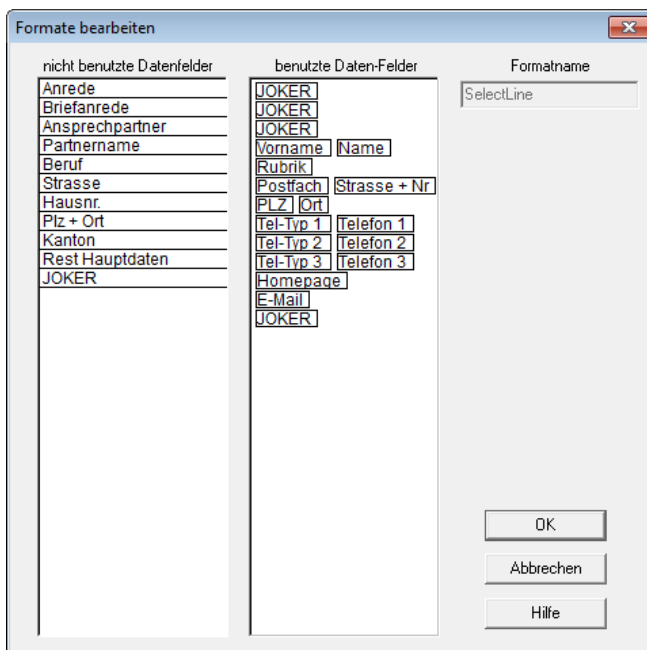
Formate bearbeiten

nicht benutzte Datenfelder
Anrede
Briefanrede
Ansprechpartner
Partnername
Beruf
Strasse
Hausnr.
Plz + Ort
Kanton
Rest Hauptdaten
JOKER

benutzte Daten-Felder
JOKER
JOKER
JOKER
Vorname Name
Rubrik
Postfach Strasse + Nr
PLZ Ort
Tel-Typ 1 Telefon 1
Tel-Typ 2 Telefon 2
Tel-Typ 3 Telefon 3
Homepage
E-Mail
JOKER

Formatname
SelectLine

OK
Abbrechen
Hilfe